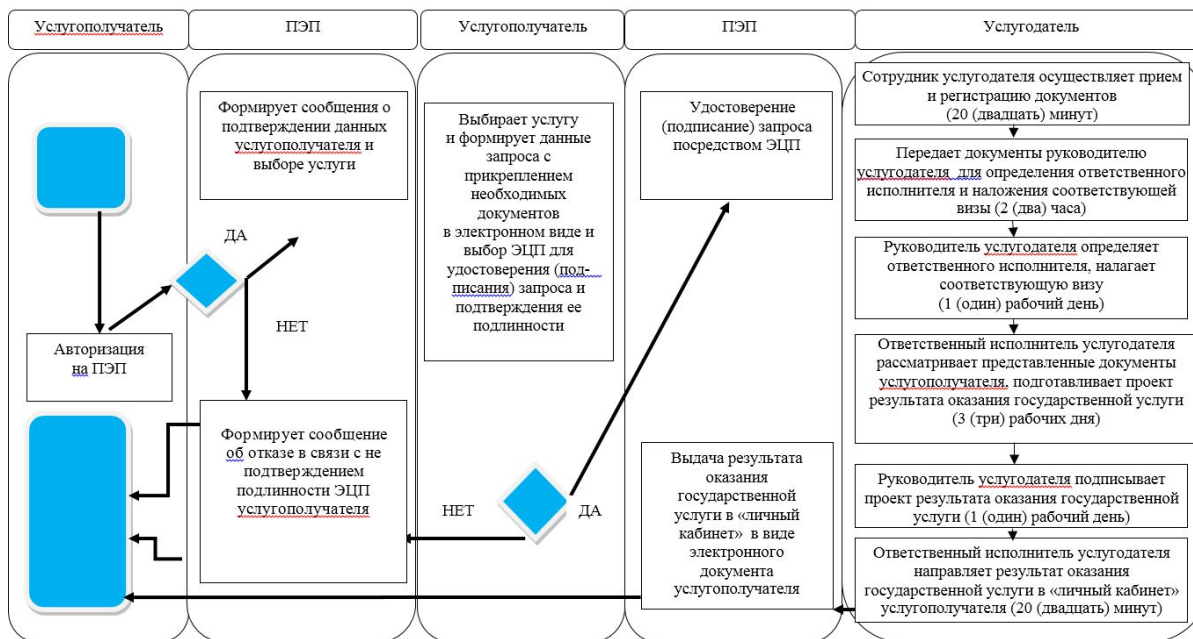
Услугополучатель

ПЭП

Услугополучатель

ПЭП

Услугодатель

Формирует сообщения о подтверждении данных услугополучателя и выборе услуги

Выбирает услугу и формирует данные запроса с прикреплением необходимых документов в электронном виде и выбор ЭЦП для удостоверения (подписания) запроса и подтверждения ее подлинности

Удостоверение (подписание) запроса посредством ЭЦП

Сотрудник услугодателя осуществляет прием и регистрацию документов (20 (двадцать) минут)

Передает документы руководителю услугодателя для определения ответственного исполнителя и наложения соответствующей визы (2 (два) часа)

ДА

Руководитель услугодателя определяет ответственного исполнителя, налагает соответствующую визу (1 (один) рабочий день)

НЕТ

Авторизация на ПЭП

Ответственный исполнитель услугодателя рассматривает представленные документы услугополучателя, подготавливает проект результата оказания государственной услуги (3 (три) рабочих дня)

Формирует сообщение об отказе в связи с не подтверждением подлинности ЭЦП услугополучателя

Выдача результата оказания государственной услуги в «личный кабинет» в виде электронного документа услугополучателя

НЕТ

ДА

Руководитель услугодателя подписывает проект результата оказания государственной услуги (1 (один) рабочий день)

Ответственный исполнитель услугодателя направляет результат оказания государственной услуги в «личный кабинет» услугополучателя (20 (двадцать) минут)